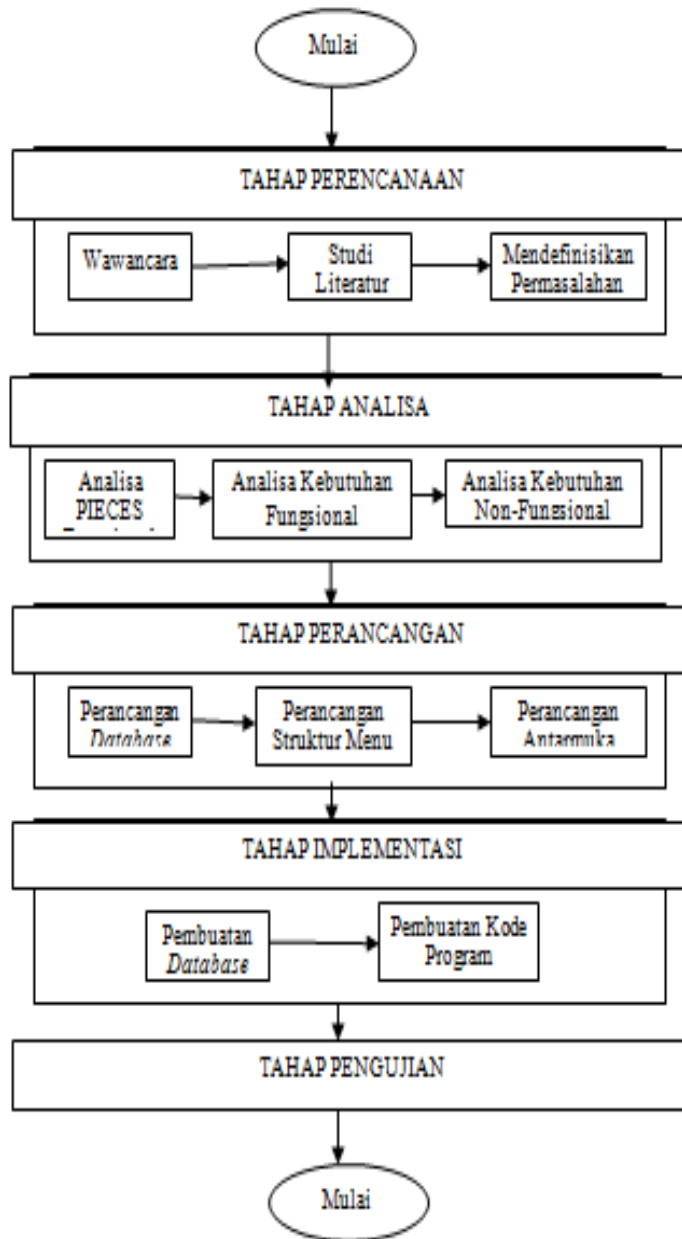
Mulai

TAHAP PERENCANAAN

Wawancara

Studi Literatur

Mendefinisikan Permasalahan

TAHAP ANALISA

Analisa PIECES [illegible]

Analisa Kebutuhan Fungsional

Analisa Kebutuhan Non-Fungsional

TAHAP PERANCANGAN

Perancangan *Database*

Perancangan Struktur Menu

Perancangan Antarmuka

TAHAP IMPLEMENTASI

Pembuatan *Database*

Pembuatan Kode Program

TAHAP PENGUJIAN

Mulai